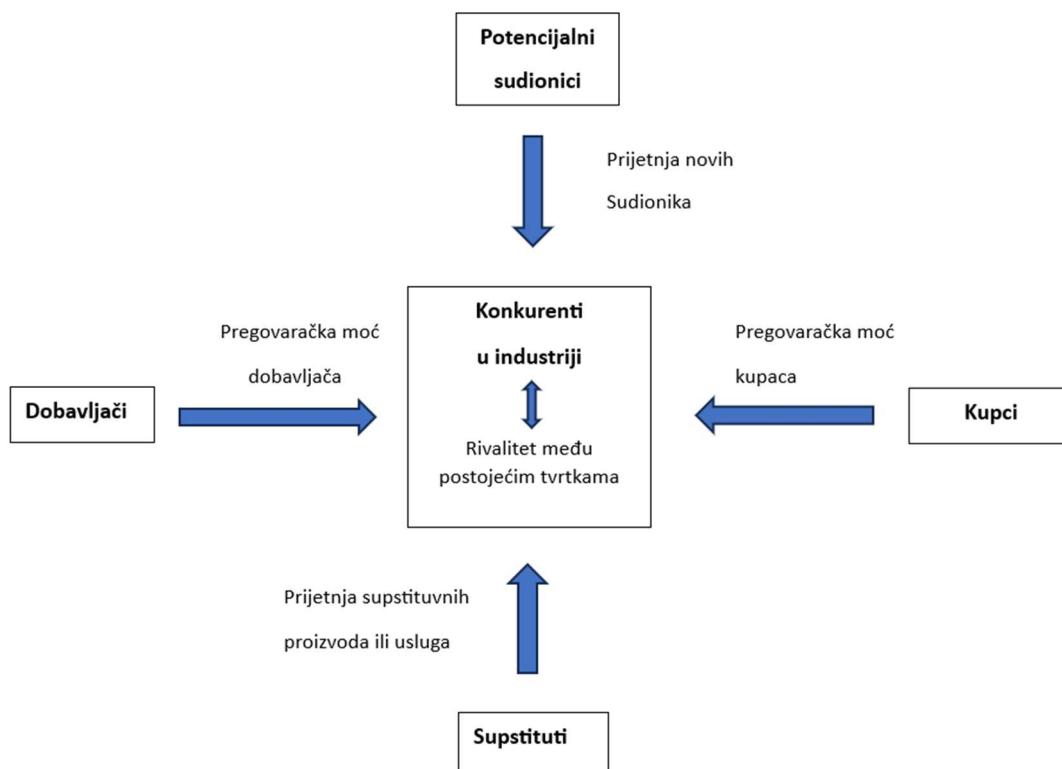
Potencijalni sudionici

Prijetnja novih Sudionika

Pregovaračka moć dobavljača

Konkurenti u industriji

Rivalitet među postojećim tvrtkama

Pregovaračka moć kupaca

Dobavljači

Kupci

Prijetnja supstituvnih proizvoda ili usluga

Supstituti